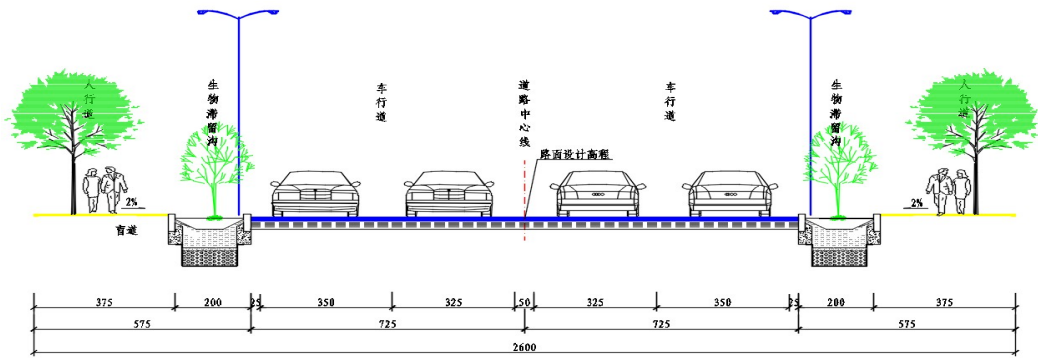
人行道

生物滞留沟

车行道

道路中心线

路面设计高程

车行道

生物滞留沟

人行道

2%

2%

盲道

| 375 | 200 | 25 | 350 | 325 | 50 | 325 | 350 | 25 | 200 | 375 |
|---|---|---|---|---|---|---|---|---|---|---|

| 575 | 725 | 725 | 575 |
|---|---|---|---|

2600